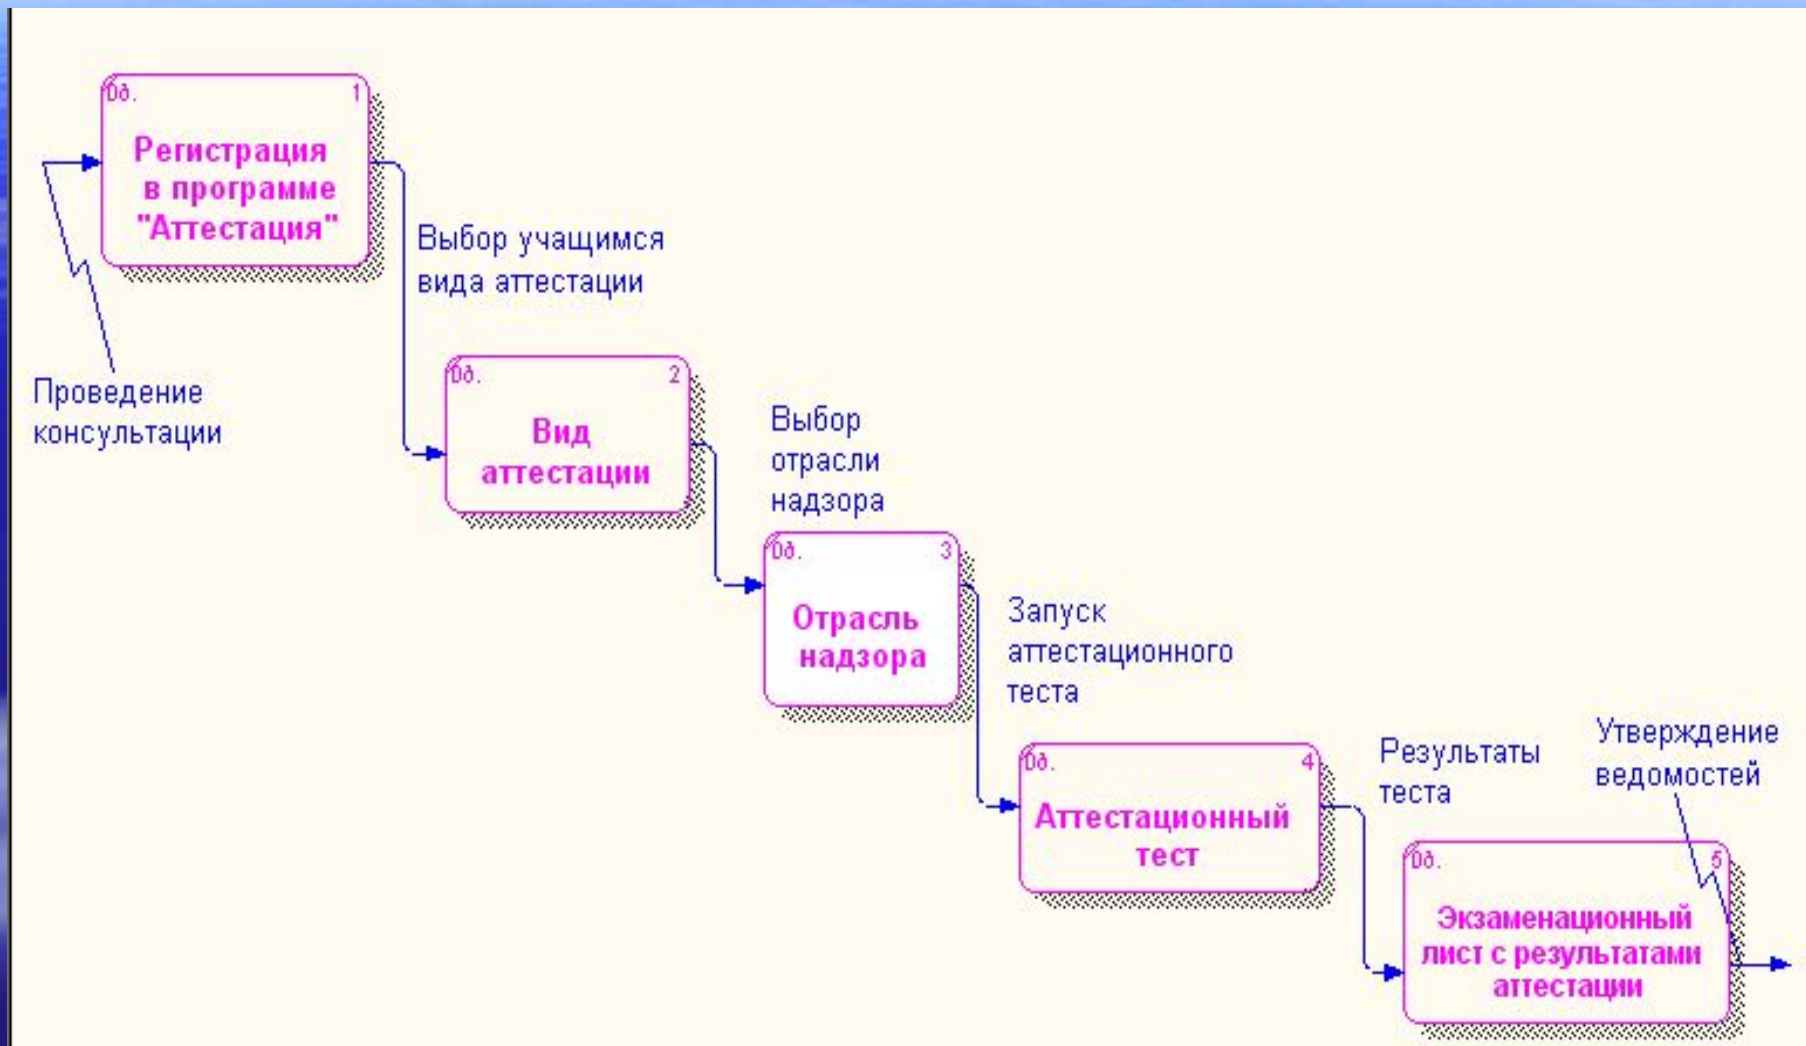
0д.
1
Регистрация в программе "Аттестация"

Выбор учащимся вида аттестации

Проведение консультации

0д.
2
Вид аттестации

Выбор отрасли надзора

0д.
3
Отрасль надзора

Запуск аттестационного теста

0д.
4
Аттестационный тест

Результаты теста

Утверждение ведомостей

0д.
5
Экзаменационный лист с результатами аттестации